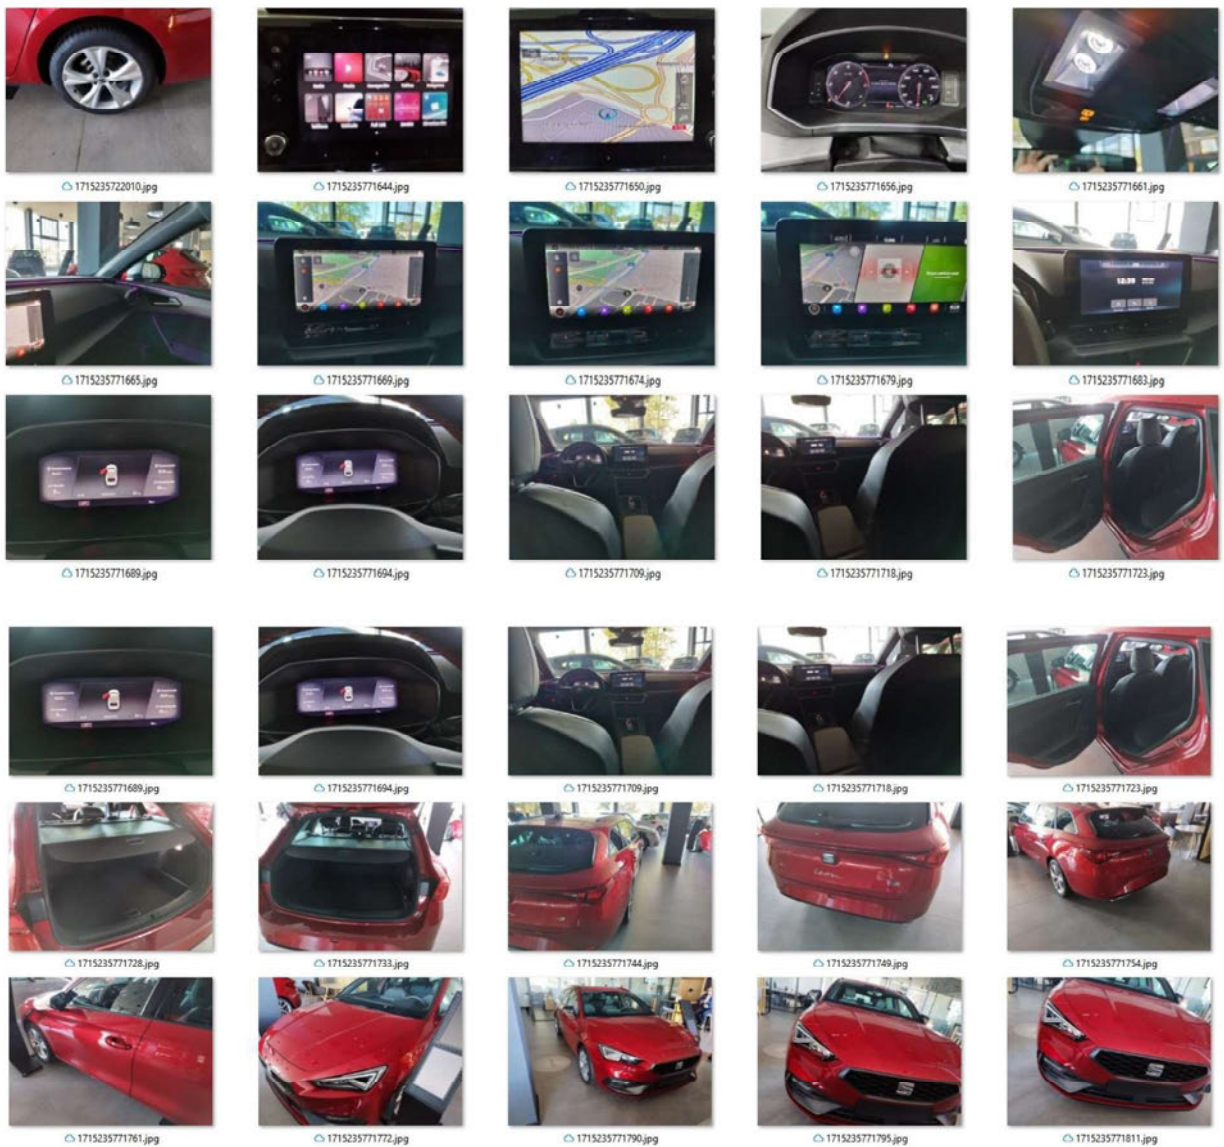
1715235722010.jpg
1715235771644.jpg
1715235771650.jpg
1715235771656.jpg
1715235771661.jpg
1715235771665.jpg
1715235771669.jpg
1715235771674.jpg
1715235771679.jpg
1715235771683.jpg
1715235771689.jpg
1715235771694.jpg
1715235771709.jpg
1715235771718.jpg
1715235771723.jpg

1715235771689.jpg
1715235771694.jpg
1715235771709.jpg
1715235771718.jpg
1715235771723.jpg
1715235771728.jpg
1715235771733.jpg
1715235771744.jpg
1715235771749.jpg
1715235771754.jpg
1715235771761.jpg
1715235771772.jpg
1715235771790.jpg
1715235771795.jpg
1715235771811.jpg